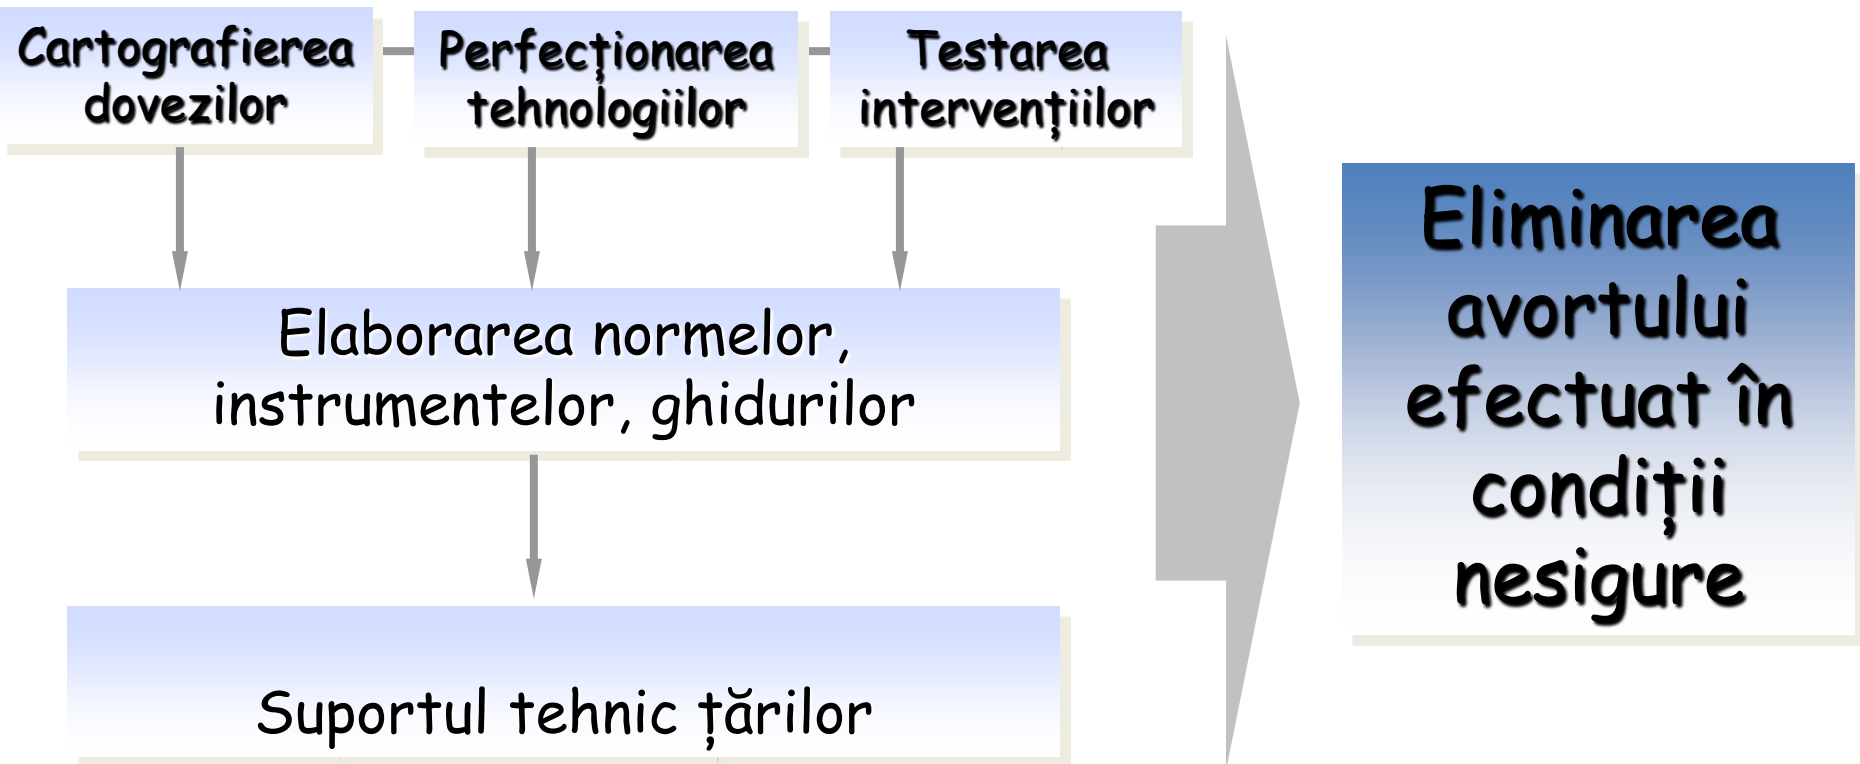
Cartografierea dovezilor

Perfecționarea tehnologiilor

Testarea intervențiilor

Elaborarea normelor, instrumentelor, ghidurilor

Suportul tehnic țărilor

Eliminarea avortului efectuat în condiții nesigure